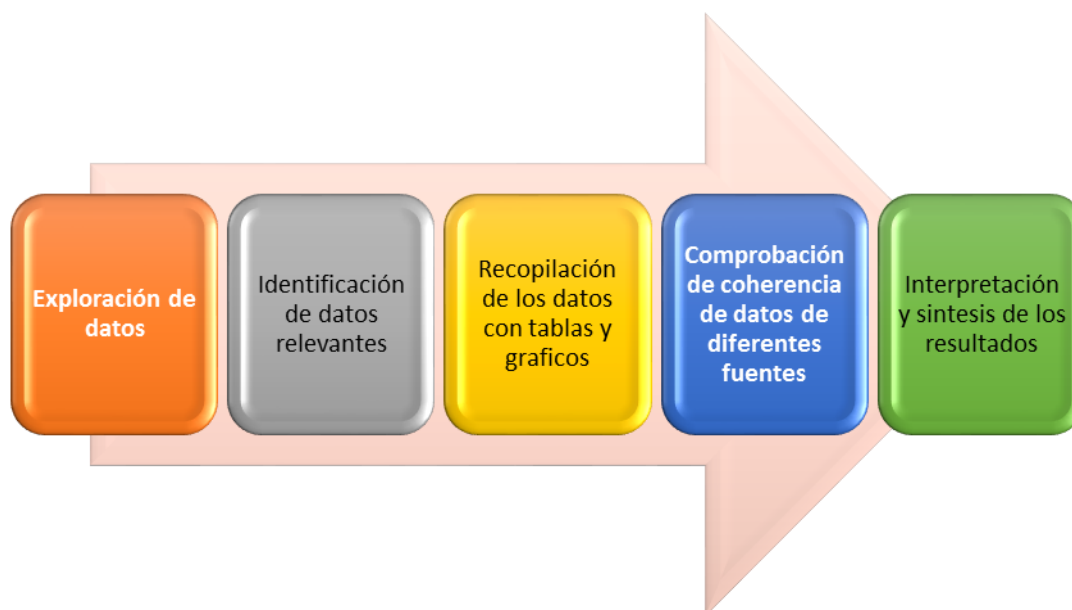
Exploración de datos

Identificación de datos relevantes

Recopilación de los datos con tablas y graficos

Comprobación de coherencia de datos de diferentes fuentes

Interpretación y sintesis de los resultados